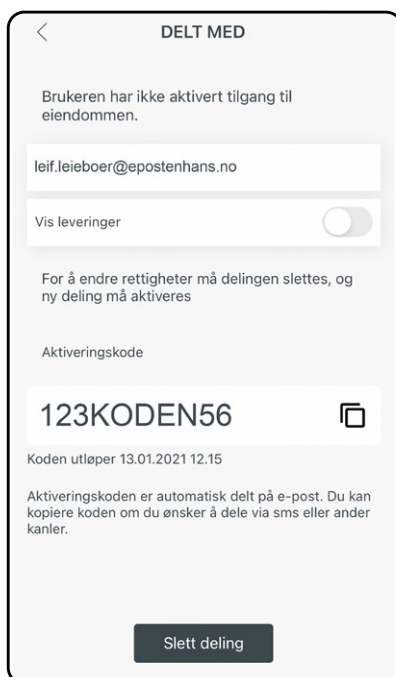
<

DELT MED

Brukeren har ikke aktivert tilgang til eiendommen.

leif.leieboer@epostenhans.no

Vis leveringer

For å endre rettigheter må delingen slettes, og ny deling må aktiveres

Aktiveringskode

123KODEN56

Koden utløper 13.01.2021 12.15

Aktiveringskoden er automatisk delt på e-post. Du kan kopiere koden om du ønsker å dele via sms eller ander kanler.

Slett deling